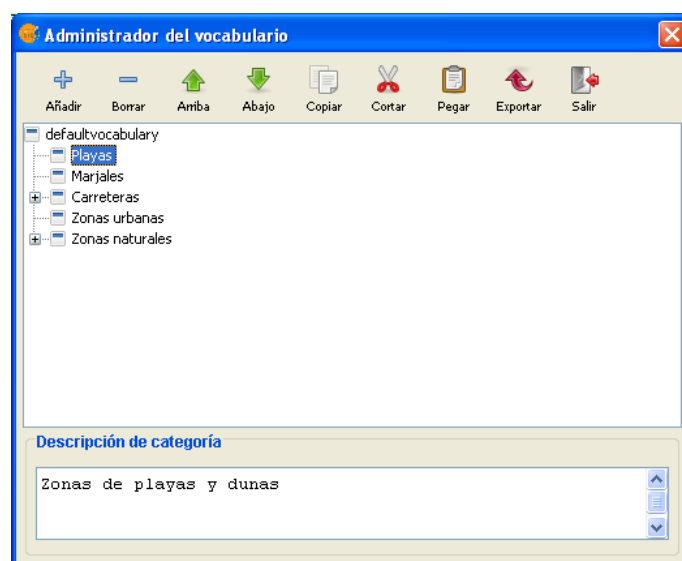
Administrador del vocabulario

Añadir Borrar Arriba Abajo Copiar Cortar Pegar Exportar Salir

defaultvocabulary
Playas
Marjales
Carreteras
Zonas urbanas
Zonas naturales

Descripción de categoría

Zonas de playas y dunas